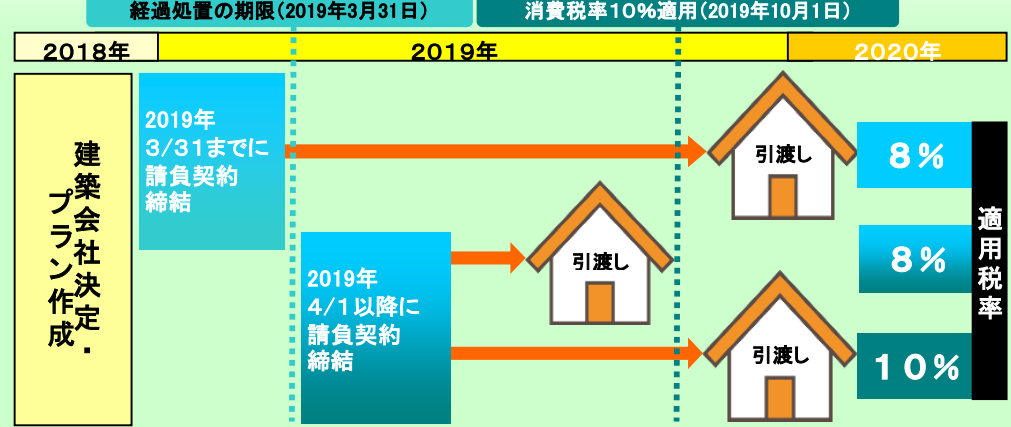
経過処置の期限（2019年3月31日）

消費税率10％適用（2019年10月1日）

2018年

2019年

2020年

建築会社決定・プラン作成

2019年 3/31までに 請負契約 締結

引渡し

8％

2019年 4/1以降に 請負契約 締結

引渡し

8％

引渡し

10％

適用税率